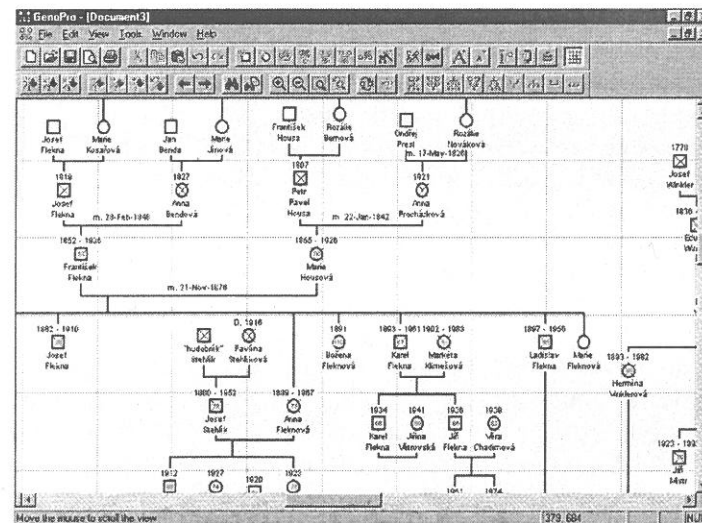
GenoPro - [Document3]
File Edit View Tools Window Help

Josef Flekna
Marie Kusařová
Jan Benda
Marie Jínová
František Housa
Rozálie Bernová
Ondřej Prest
Rozálie Nováková
m. 17-May-1826
1778
Josef Winkler
1818
Josef Flekna
1827
Anna Bendová
m. 28-Feb-1848
1807
Petr Pavel Housa
m. 22-Jan-1842
1821
Anna Procházková
1836
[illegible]
1852 - 1926
František Flekna
1865 - 1928
Marie Housová
m. 21-Nov-1878
1882 - 1910
Josef Flekna
"hudebník" Stehlík
D. 1916
Favína Stehlíková
1891
Božena Fleknová
1893 - 1961
Karel Flekna
1902 - 1983
Markéta Klimešová
1897 - 1956
Ladislav Flekna
Marie Fleknová
1893 - 1982
Hermína Winklerová
1880 - 1953
Josef Stehlík
1889 - 1967
Anna Fleknová
1934
Karel Flekna
1941
Jiřina Vávrovská
1936
Jiří Flekna
1939
Věra Chadimová
1923 - 193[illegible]
Jiří Mistr
1912
1927
1920
1923
Move the mouse to scroll the view
379, 684
NU